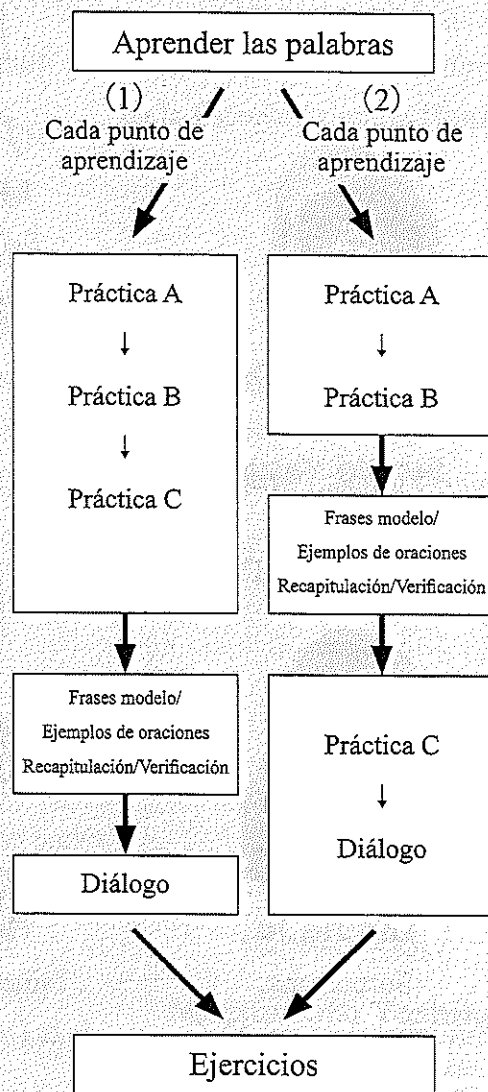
Aprender las palabras

(1)
Cada punto de aprendizaje

Práctica A
↓
Práctica B
↓
Práctica C

Frases modelo/
Ejemplos de oraciones
Recapitulación/Verificación

Diálogo

(2)
Cada punto de aprendizaje

Práctica A
↓
Práctica B

Frases modelo/
Ejemplos de oraciones
Recapitulación/Verificación

Práctica C
↓
Diálogo

Ejercicios